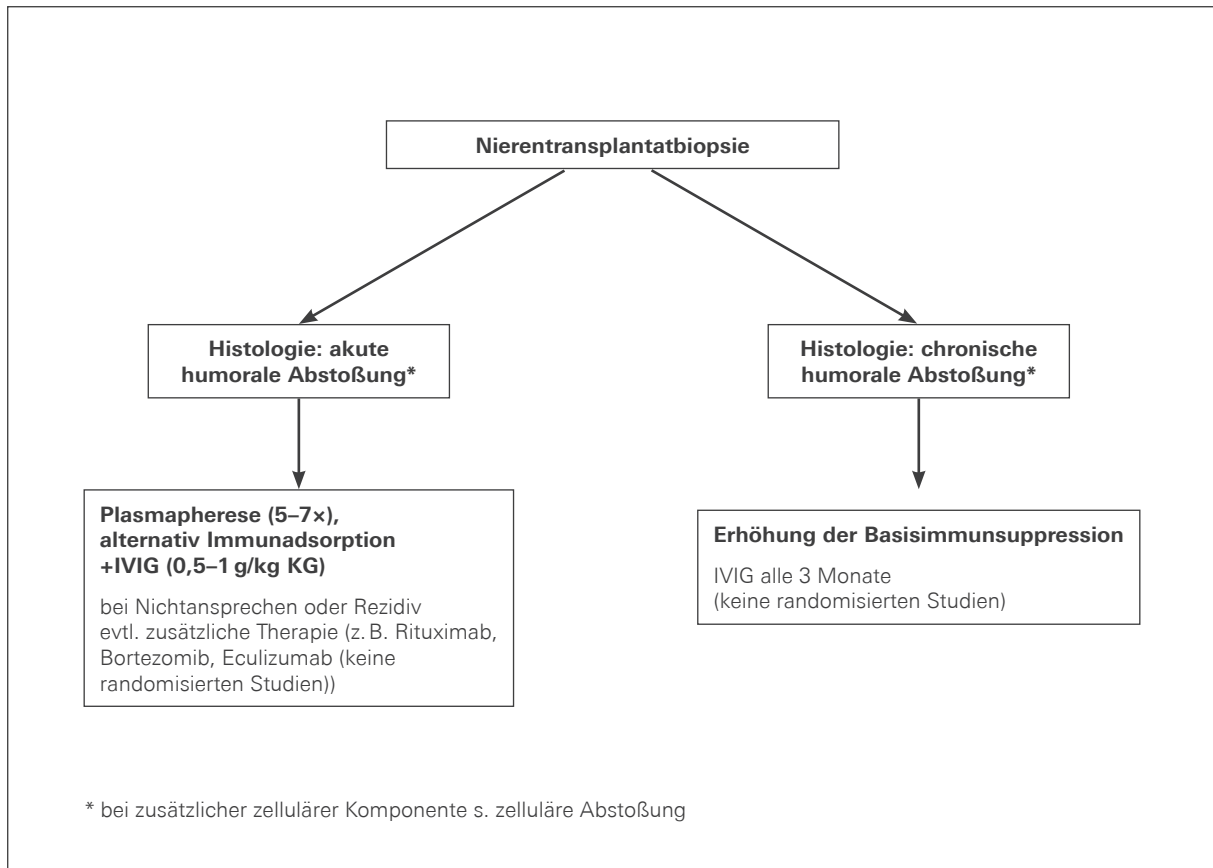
Nierentransplantatbiopsie

Histologie: akute humorale Abstoßung*

Histologie: chronische humorale Abstoßung*

Plasmapherese (5–7×), alternativ Immunadsorption +IVIG (0,5–1 g/kg KG)

bei Nichtansprechen oder Rezidiv evtl. zusätzliche Therapie (z. B. Rituximab, Bortezomib, Eculizumab (keine randomisierten Studien))

Erhöhung der Basisimmunsuppression

IVIG alle 3 Monate (keine randomisierten Studien)

* bei zusätzlicher zellulärer Komponente s. zelluläre Abstoßung